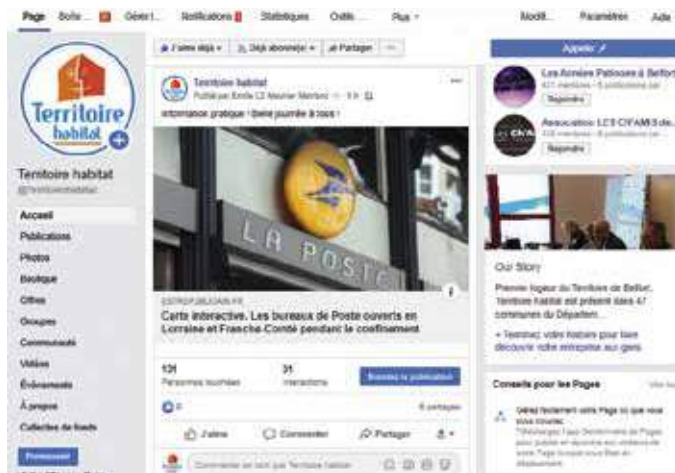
Page Boîte Génér... Notifications Statistiques Outils... Plus Modif... Paramètres Aide

Territoire habitat

Territoire habitat
@territoirehabitat

Accueil
Publications
Photos
Boutique
Offres
Groupes
Communauté
Vidéos
Évènements
À propos
Collectes de fonds

Promouvoir

J'aime déjà Déjà abonné(e) Partager ...

Territoire habitat
Publiée par Emilie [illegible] · 9 h
Information pratique : Bonne journée à tous !

LA POSTE

ESTREPUBLICAIN.FR
Carte interactive. Les bureaux de Poste ouverts en Lorraine et Franche-Comté pendant le confinement

131
Personnes touchées
31
Interactions
Booster la publication

6 partages

J'aime Commenter Partager

Commentez en tant que Territoire habitat

Appeler

Les Amies Patineurs à Belfort
Rejoindre

Association LES CIFAMS de...
Rejoindre

Our Story
Premier logeur du Territoire de Belfort, Territoire habitat est présent dans 47 communes du Départem...

+ Terminez votre histoire pour faire découvrir votre entreprise aux gens.

Conseils pour les Pages
Voir tout
Gérez facilement votre Page où que vous vous trouviez.
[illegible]